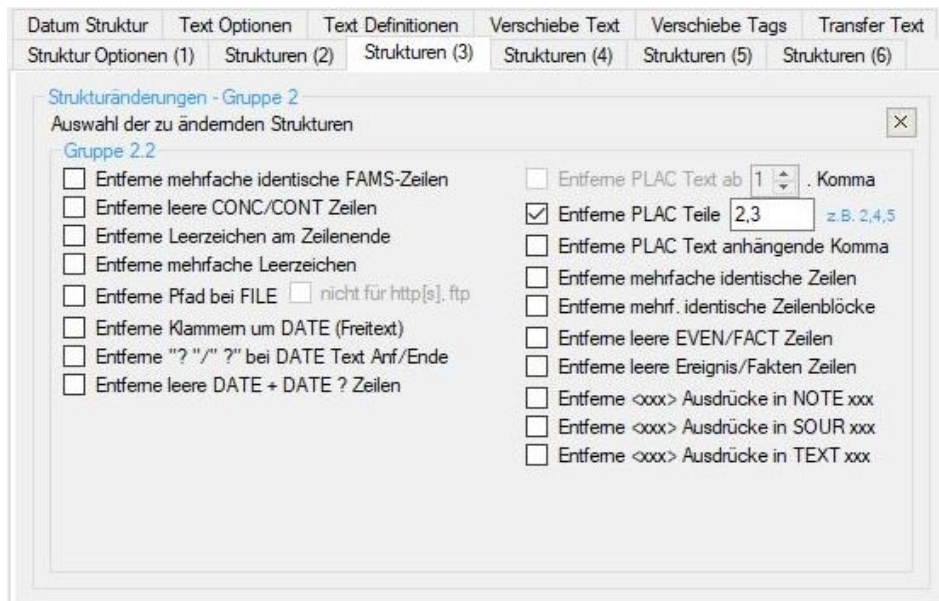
Datum Struktur | Text Optionen | Text Definitionen | Verschiebe Text | Verschiebe Tags | Transfer Text
Struktur Optionen (1) | Strukturen (2) | Strukturen (3) | Strukturen (4) | Strukturen (5) | Strukturen (6)

Strukturänderungen - Gruppe 2
Auswahl der zu ändernden Strukturen
×
Gruppe 2.2

Entferne mehrfache identische FAMS-Zeilen
Entferne leere CONC/CONT Zeilen
Entferne Leerzeichen am Zeilenende
Entferne mehrfache Leerzeichen
Entferne Pfad bei FILE
nicht für http[s], ftp
Entferne Klammern um DATE (Freitext)
Entferne "? "/" ?" bei DATE Text Anf/Ende
Entferne leere DATE + DATE ? Zeilen

Entferne PLAC Text ab 1 . Komma
Entferne PLAC Teile 2,3 z.B. 2,4,5
Entferne PLAC Text anhängende Komma
Entferne mehrfache identische Zeilen
Entferne mehrf. identische Zeilenblöcke
Entferne leere EVEN/FACT Zeilen
Entferne leere Ereignis/Fakten Zeilen
Entferne <xxx> Ausdrücke in NOTE xxx
Entferne <xxx> Ausdrücke in SOUR xxx
Entferne <xxx> Ausdrücke in TEXT xxx